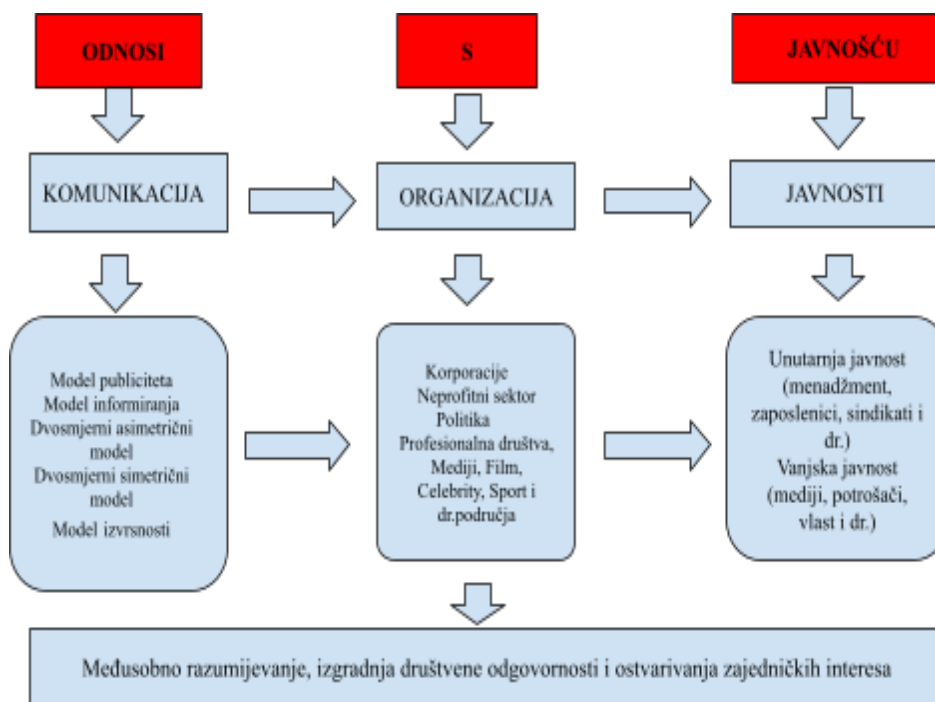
ODNOSI

S

JAVNOŠĆU

KOMUNIKACIJA

ORGANIZACIJA

JAVNOSTI

Model publiciteta
Model informiranja
Dvosmjerni asimetrični model
Dvosmjerni simetrični model
Model izvrsnosti

Korporacije
Neprofitni sektor
Politika
Profesionalna društva,
Mediji, Film,
Celebrity, Sport i dr.područja

Unutarnja javnost (menadžment, zaposlenici, sindikati i dr.)
Vanjska javnost (mediji, potrošači, vlast i dr.)

Međusobno razumijevanje, izgradnja društvene odgovornosti i ostvarivanja zajedničkih interesa